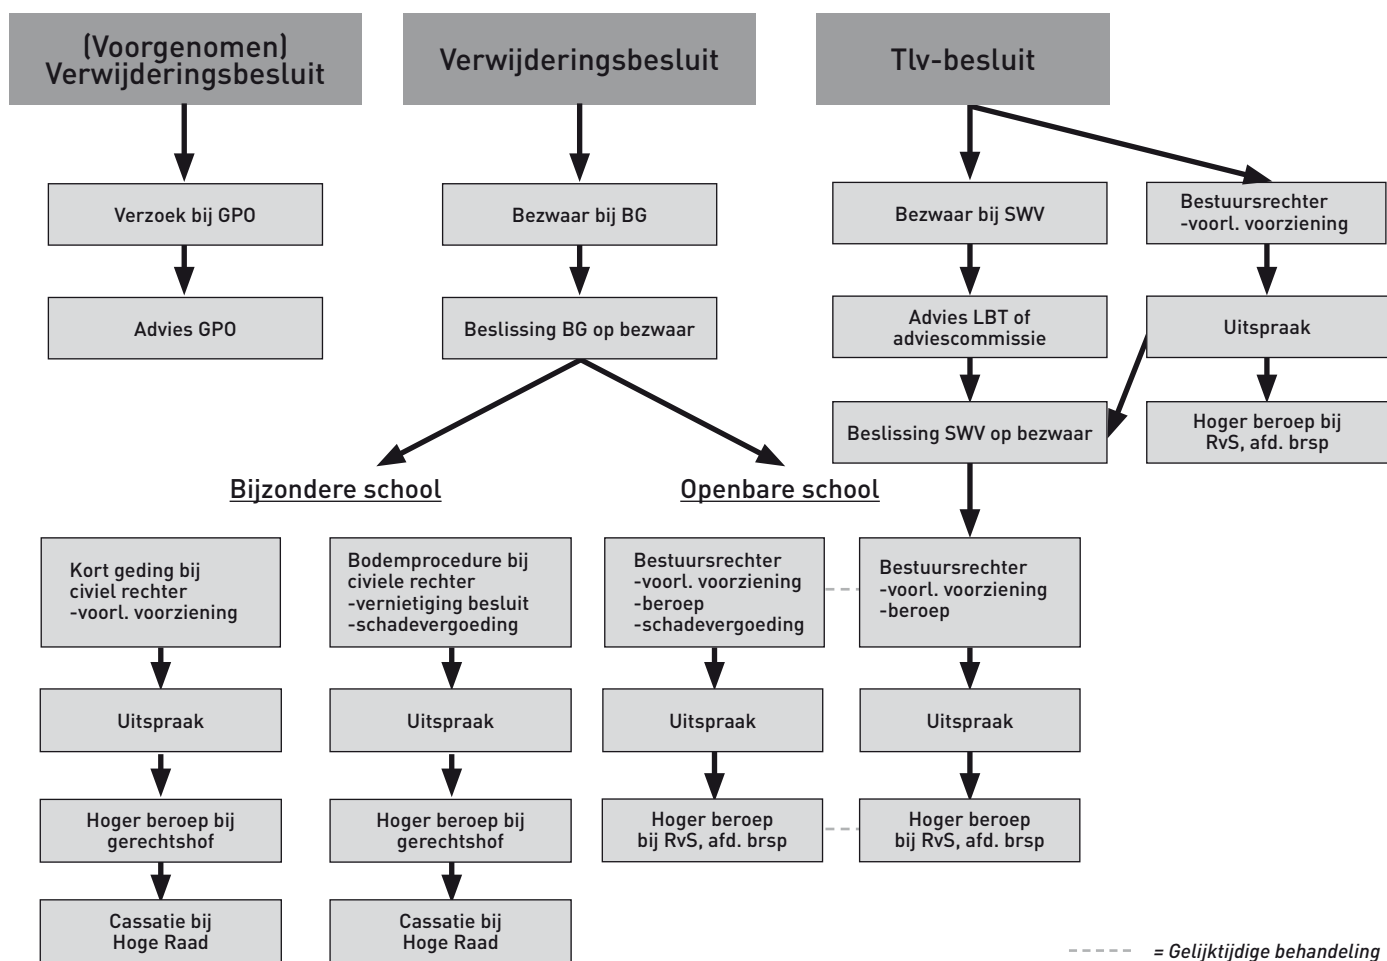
(Voorgenomen) Verwijderingsbesluit

Verzoek bij GPO

Advies GPO

Verwijderingsbesluit

Bezwaar bij BG

Beslissing BG op bezwaar

Tlv-besluit

Bezwaar bij SWV

Advies LBT of adviescommissie

Beslissing SWV op bezwaar

Bestuursrechter
-voorl. voorziening

Uitspraak

Hoger beroep bij RvS, afd. brsp

Bijzondere school

Openbare school

Kort geding bij civiel rechter
-voorl. voorziening

Uitspraak

Hoger beroep bij gerechtshof

Cassatie bij Hoge Raad

Bodemprocedure bij civiele rechter
-vernietiging besluit
-schadevergoeding

Uitspraak

Hoger beroep bij gerechtshof

Cassatie bij Hoge Raad

Bestuursrechter
-voorl. voorziening
-beroep
-schadevergoeding

Uitspraak

Hoger beroep bij RvS, afd. brsp

Bestuursrechter
-voorl. voorziening
-beroep

Uitspraak

Hoger beroep bij RvS, afd. brsp

= Gelijktijdige behandeling